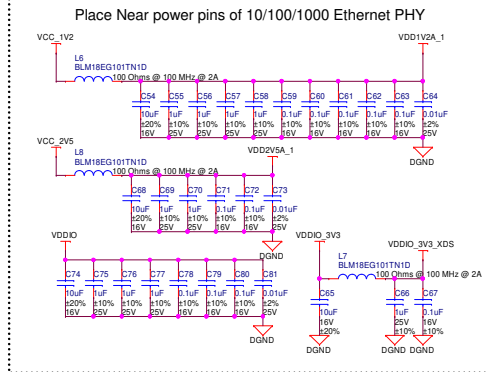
Place Near power pins of 10/100/1000 Ethernet PHY

VCC_1V2
L6
BLM18EG101TN1D
100 Ohms @ 100 MHz @ 2A
VDD1V2A_1

C54 10uF ±20% 16V
C55 1uF ±10% 25V
C56 1uF ±10% 25V
C57 1uF ±10% 25V
C58 1uF ±10% 25V
C59 0.1uF ±10% 25V
C60 0.1uF ±10% 25V
C61 0.1uF ±10% 25V
C62 0.1uF ±10% 25V
C63 0.1uF ±10% 25V
C64 0.01uF ±2% 25V
DGND

VCC_2V5
L8
BLM18EG101TN1D
100 Ohms @ 100 MHz @ 2A
VDD2V5A_1

C68 10uF ±20% 16V
C69 1uF ±10% 25V
C70 1uF ±10% 25V
C71 0.1uF ±10% 25V
C72 0.1uF ±10% 25V
C73 0.01uF ±2% 25V
DGND

VDDIO
C74 10uF ±20% 16V
C75 1uF ±10% 25V
C76 1uF ±10% 25V
C77 1uF ±10% 25V
C78 0.1uF ±10% 25V
C79 0.1uF ±10% 25V
C80 0.1uF ±10% 25V
C81 0.01uF ±2% 25V
DGND

VDDIO_3V3
L7
BLM18EG101TN1D
100 Ohms @ 100 MHz @ 2A
VDDIO_3V3_XDS
C65 10uF 16V ±20%
C66 1uF 25V ±10%
C67 0.1uF 16V ±10%
DGND
DGND
DGND